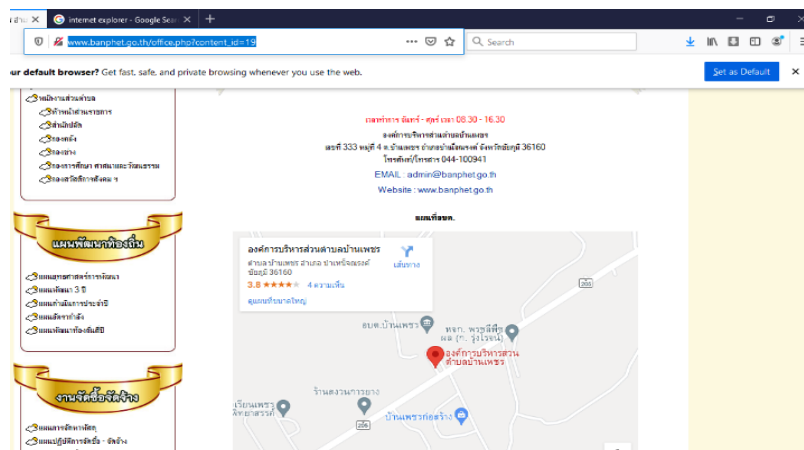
ส่วน ×
internet explorer - Google Sear ×
+
www.banphet.go.th/office.php?content_id=19
Search
our default browser? Get fast, safe, and private browsing whenever you use the web.
Set as Default
×

หน่วยงานส่วนท้องถิ่น
สำนักปลัด
กองคลัง
กองช่าง
กองการศึกษา ศาสนาและวัฒนธรรม
กองสวัสดิการสังคม

แผนพัฒนาท้องถิ่น
แผนยุทธศาสตร์การพัฒนา
แผนพัฒนา 3 ปี
แผนดำเนินการประจำปี
แผนอัตรากำลัง
แผนพัฒนาท้องถิ่นสี่ปี

งานจัดซื้อจัดจ้าง
แผนการจัดหาพัสดุ
แผนปฏิบัติการจัดซื้อ - จัดจ้าง

เวลาทำการ จันทร์ - ศุกร์ เวลา 08.30 - 16.30
องค์การบริหารส่วนตำบลบ้านเพชร
เลขที่ 333 หมู่ที่ 4 ต.บ้านเพชร อำเภอบำเหน็จณรงค์ จังหวัดชัยภูมิ 36160
โทรศัพท์/โทรสาร 044-100941
EMAIL : admin@banphet.go.th
Website : www.banphet.go.th

แผนที่อบต.

องค์การบริหารส่วนตำบลบ้านเพชร
ตำบลบ้านเพชร อำเภอ บำเหน็จณรงค์ ชัยภูมิ 36160
3.8 ★★★★ 4 ความเห็น
ดูแผนที่ขยายใหญ่
เส้นทาง
205
อบต.บ้านเพชร
หจก. พรชลิตา ผล (ก. รุ่งโรจน์)
องค์การบริหารส่วนตำบลบ้านเพชร
ร้านสวนนารายาง
เรียนเพชร
บ้านเพชรก่อสร้าง
205